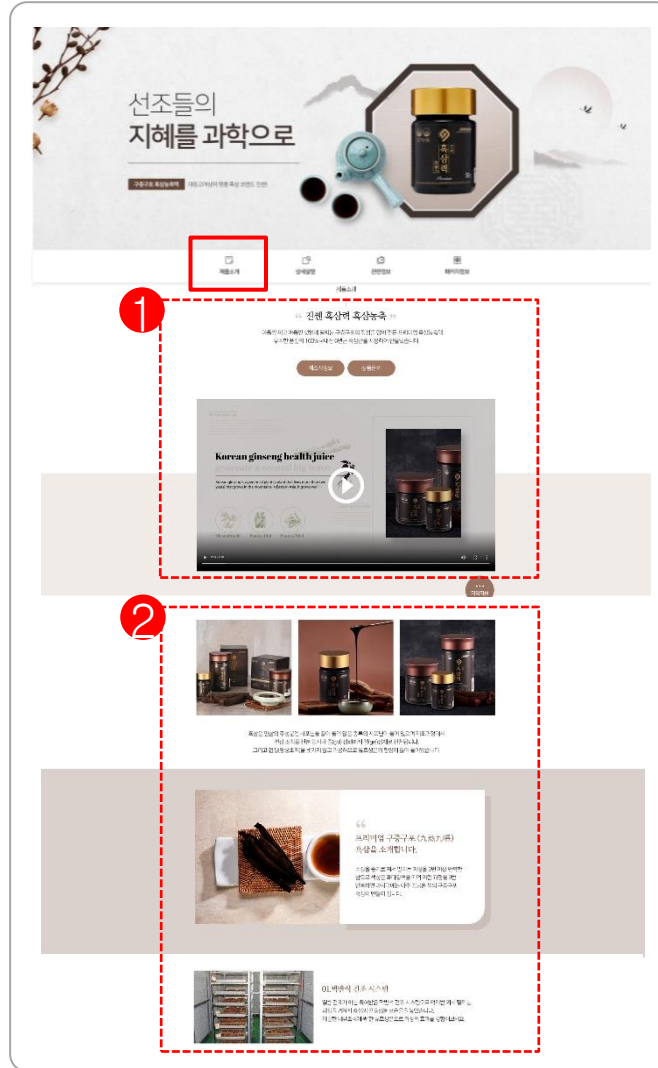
선조들의
지혜를 과학으로

구증구포 흑삼농축액 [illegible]

흑삼 홍삼

제품소개 상세설명 관련정보 페이지정보

제품소개

1

진센 흑삼력 흑삼농축

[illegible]

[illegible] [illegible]

Korean ginseng health juice

2

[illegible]

프리미엄 구증구포 (九蒸九曝) 흑삼을 소개합니다.

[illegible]

01. 버블식 건조 시스템

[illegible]